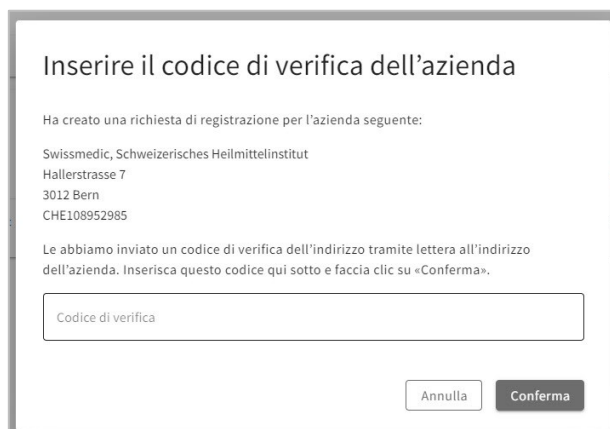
Inserire il codice di verifica dell'azienda

Ha creato una richiesta di registrazione per l'azienda seguente:

Swissmedic, Schweizerisches Heilmittelinstitut
Hallerstrasse 7
3012 Bern
CHE108952985

Le abbiamo inviato un codice di verifica dell'indirizzo tramite lettera all'indirizzo dell'azienda. Inserisca questo codice qui sotto e faccia clic su «Conferma».

Codice di verifica

Annulla

Conferma